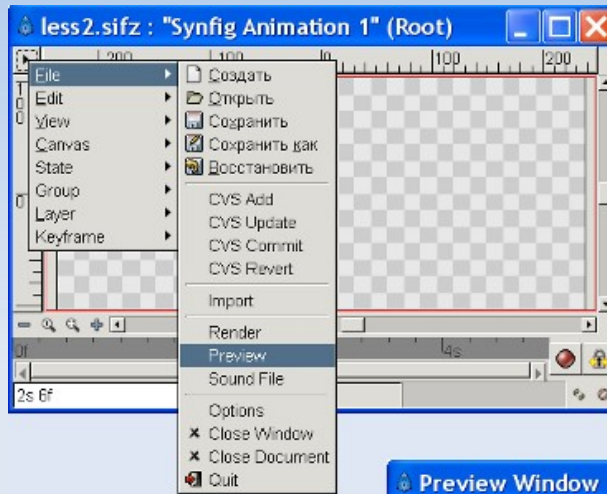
less2.sifz : "Synfig Animation 1" (Root)

-200 -100 0 100 200

File
Edit
View
Canvas
State
Group
Layer
Keyframe

Создать
Открыть
Сохранить
Сохранить как
Восстановить
CVS Add
CVS Update
CVS Commit
CVS Revert
Import
Render
Preview
Sound File
Options
Close Window
Close Document
Quit

0f
4s
2s 6f

Preview Window